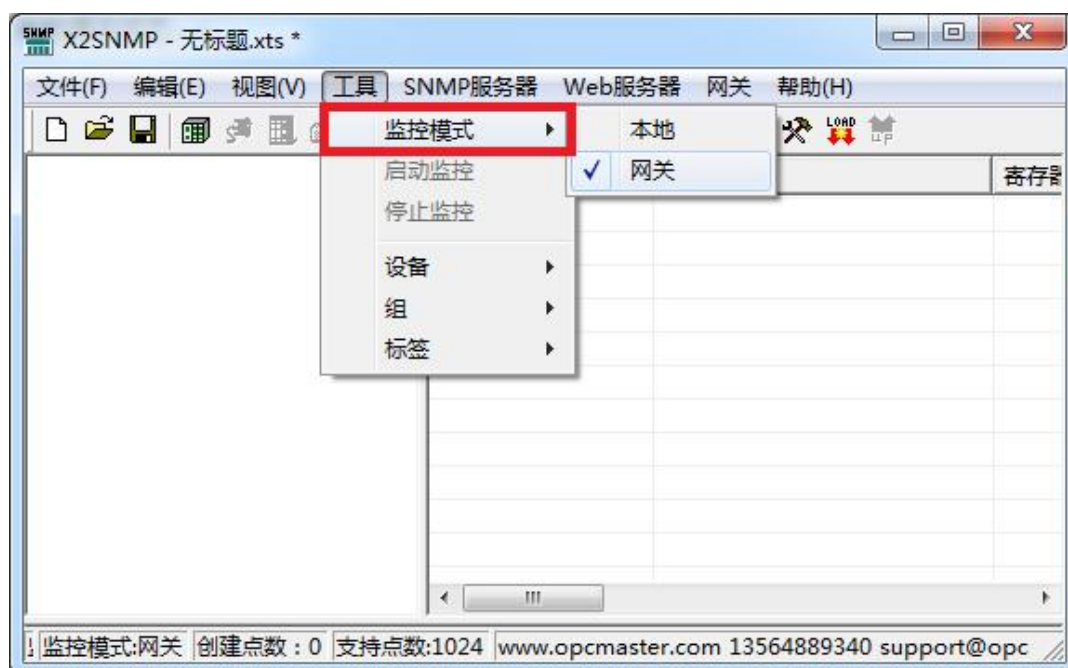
X2SNMP - 无标题.xts *

文件(F) 编辑(E) 视图(V) 工具 SNMP服务器 Web服务器 网关 帮助(H)

监控模式
启动监控
停止监控
设备
组
标签

本地
✓ 网关

寄存器

监控模式:网关 创建点数：0 支持点数:1024 www.opcmaster.com 13564889340 support@opc